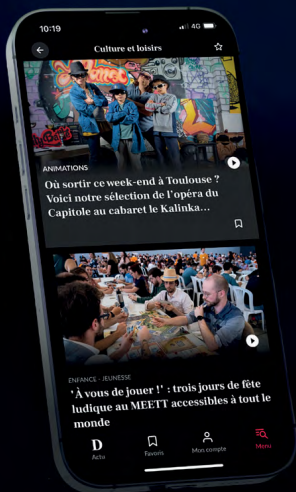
10:19
4G

Culture et loisirs

ANIMATIONS
Où sortir ce week-end à Toulouse ? Voici notre sélection de l'opéra du Capitole au cabaret le Kalinka...

ENFANCE - JEUNESSE
"À vous de jouer !" : trois jours de fête ludique au MEETT accessibles à tout le monde

D
Actu
Favoris
Mon compte
Menu